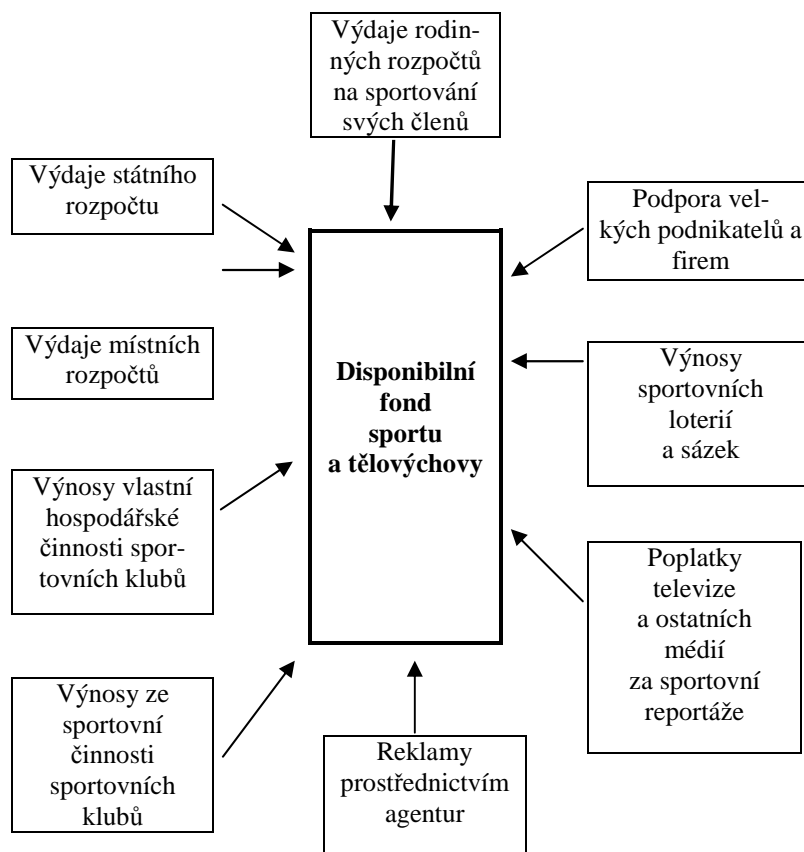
Výdaje rodinných rozpočtů na sportování svých členů

Výdaje státního rozpočtu

Podpora velkých podnikatelů a firem

Výdaje místních rozpočtů

**Disponibilní fond sportu a tělovýchovy**

Výnosy sportovních loterií a sázek

Výnosy vlastní hospodářské činnosti sportovních klubů

Poplatky televize a ostatních médií za sportovní reportáže

Výnosy ze sportovní činnosti sportovních klubů

Reklamy prostřednictvím agentur